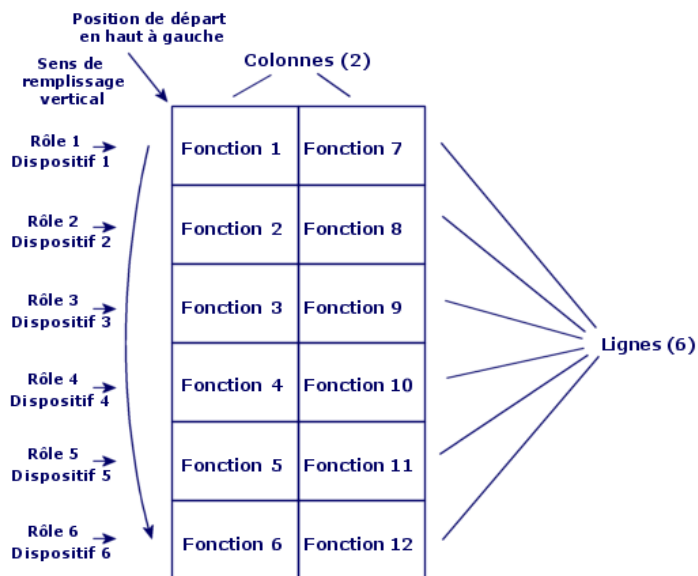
Position de départ en haut à gauche

Sens de remplissage vertical

Colonnes (2)

Rôle 1 Dispositif 1

Rôle 2 Dispositif 2

Rôle 3 Dispositif 3

Rôle 4 Dispositif 4

Rôle 5 Dispositif 5

Rôle 6 Dispositif 6

| Fonction 1 | Fonction 7 |
|---|---|
| Fonction 2 | Fonction 8 |
| Fonction 3 | Fonction 9 |
| Fonction 4 | Fonction 10 |
| Fonction 5 | Fonction 11 |
| Fonction 6 | Fonction 12 |

Lignes (6)